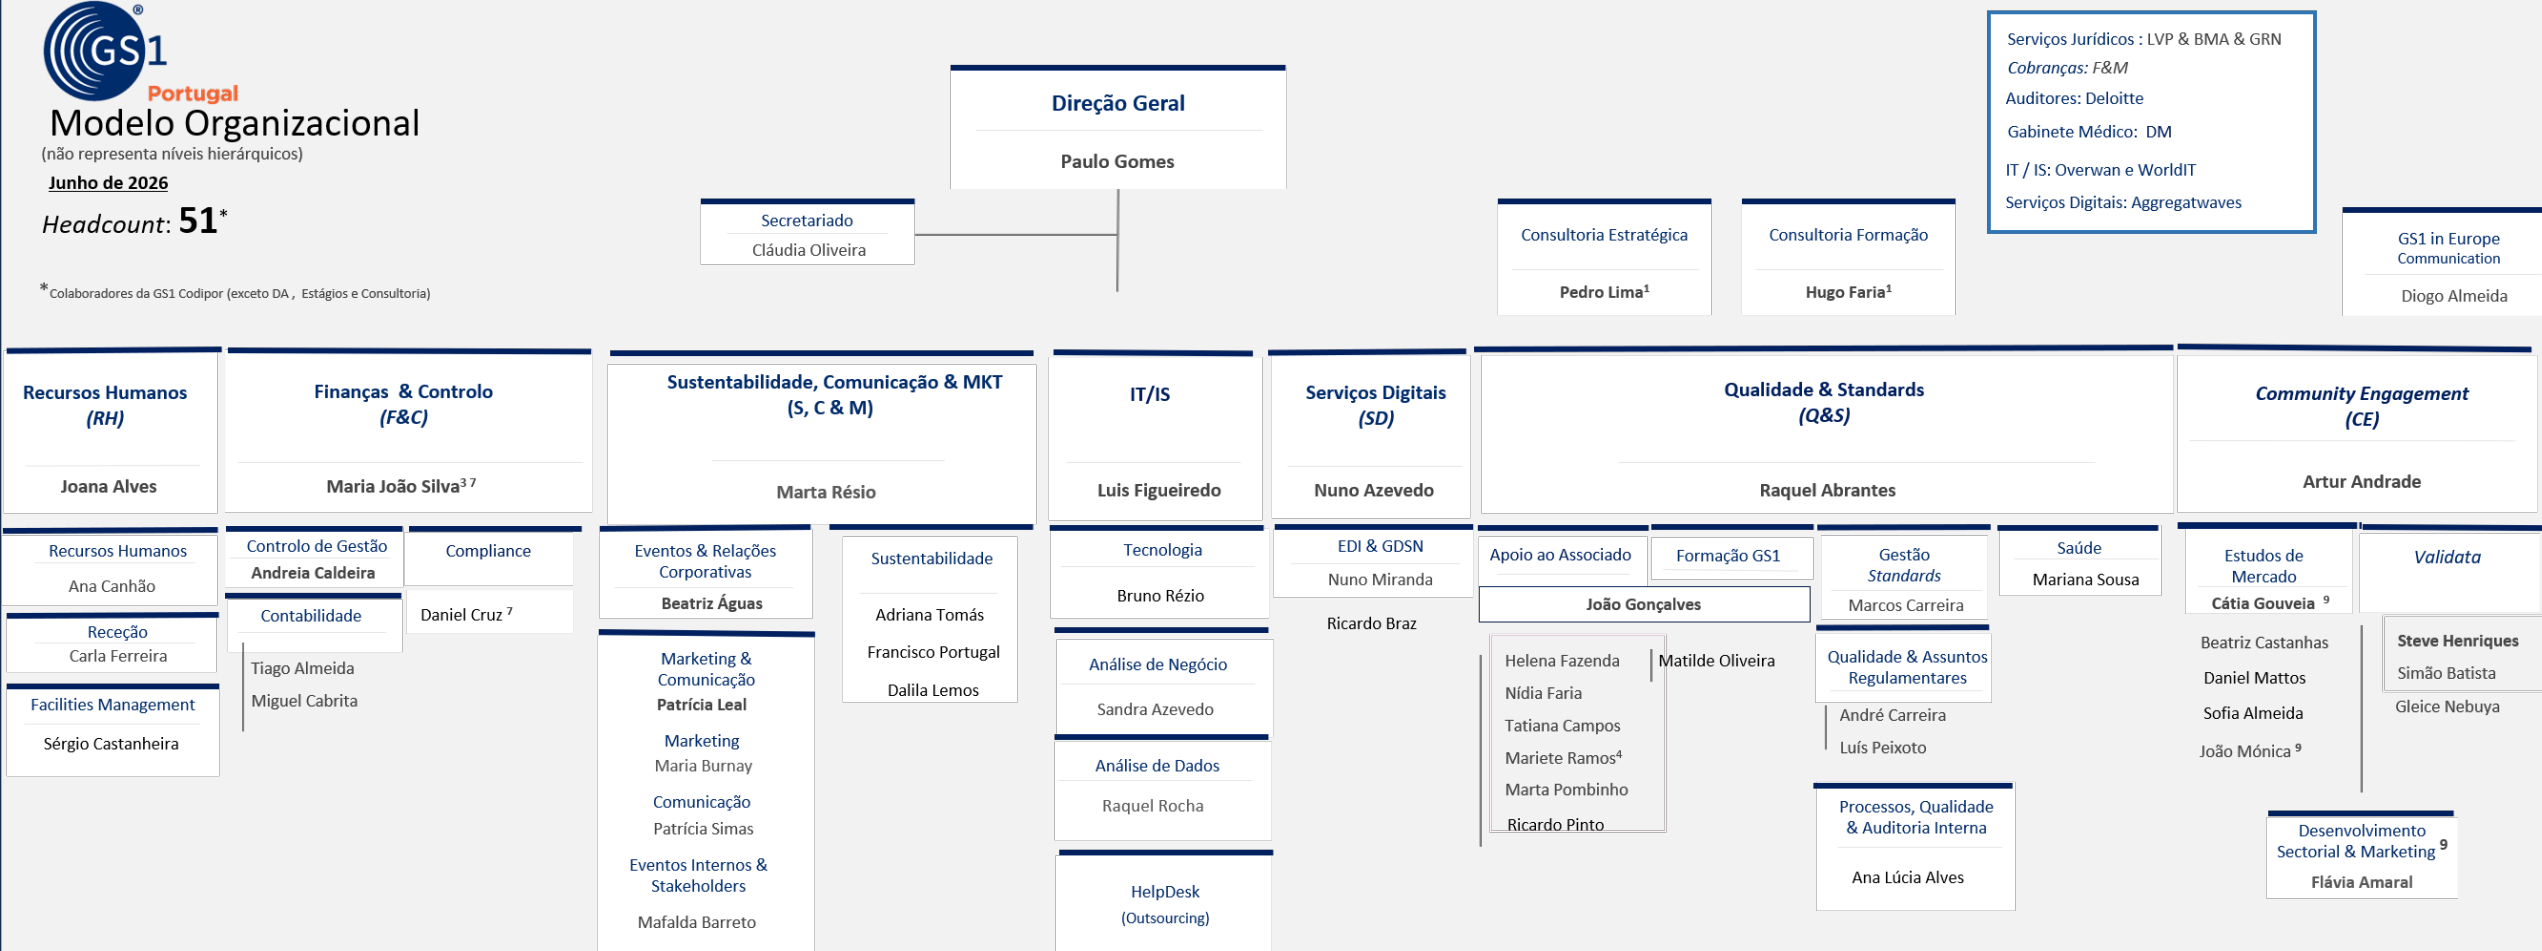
GS1 Portugal
Modelo Organizacional
(não representa níveis hierárquicos)
Junho de 2026
Headcount: 51*
*Colaboradores da GS1 Codipor (exceto DA , Estágios e Consultoria)

Direção Geral
Paulo Gomes

Secretariado
Cláudia Oliveira

Consultoria Estratégica
Pedro Lima¹

Consultoria Formação
Hugo Faria¹

Serviços Jurídicos : LVP & BMA & GRN
Cobranças: F&M
Auditores: Deloitte
Gabinete Médico: DM
IT / IS: Overwan e WorldIT
Serviços Digitais: Aggregatwaves

GS1 in Europe Communication
Diogo Almeida

Recursos Humanos (RH)
Joana Alves

Recursos Humanos
Ana Canhão

Receção
Carla Ferreira

Facilities Management
Sérgio Castanheira

Finanças & Controlo (F&C)
Maria João Silva³ ⁷

Controlo de Gestão
Andreia Caldeira

Compliance

Contabilidade

Daniel Cruz ⁷

Tiago Almeida
Miguel Cabrita

Sustentabilidade, Comunicação & MKT (S, C & M)
Marta Résio

Eventos & Relações Corporativas
Beatriz Águas

Sustentabilidade
Adriana Tomás
Francisco Portugal
Dalila Lemos

Marketing & Comunicação
Patrícia Leal
Marketing
Maria Burnay
Comunicação
Patrícia Simas
Eventos Internos & Stakeholders
Mafalda Barreto

IT/IS
Luis Figueiredo

Tecnologia
Bruno Rézio

Análise de Negócio
Sandra Azevedo

Análise de Dados
Raquel Rocha

HelpDesk (Outsourcing)

Serviços Digitais (SD)
Nuno Azevedo

EDI & GDSN
Nuno Miranda
Ricardo Braz

Qualidade & Standards (Q&S)
Raquel Abrantes

Apoio ao Associado
Formação GS1
João Gonçalves
Helena Fazenda
Nídia Faria
Tatiana Campos
Mariete Ramos⁴
Marta Pombinho
Ricardo Pinto
Matilde Oliveira

Gestão Standards
Marcos Carreira

Saúde
Mariana Sousa

Qualidade & Assuntos Regulamentares
André Carreira
Luís Peixoto

Processos, Qualidade & Auditoria Interna
Ana Lúcia Alves

Community Engagement (CE)
Artur Andrade

Estudos de Mercado
Cátia Gouveia ⁹
Beatriz Castanhas
Daniel Mattos
Sofia Almeida
João Mónica ⁹

Validata
Steve Henriques
Simão Batista
Gleice Nebuya

Desenvolvimento Sectorial & Marketing ⁹
Flávia Amaral